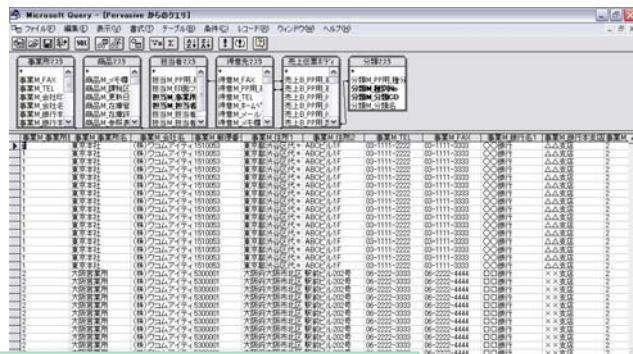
Microsoft Query - [Pervasive からのクエリ]

ファイル(F) 編集(E) 表示(V) 書式(O) テーブル(B) 条件(C) レコード(R) ウィンドウ(W) ヘルプ(H)

事業所マスタ
*
事業所M_FAX
事業所M_TEL
事業所M_会社名
事業所M_会社名
事業所M_銀行名

商品マスタ
*
商品M_J受種
商品M_運搬区
商品M_運搬区
商品M_在庫管
商品M_在庫管

担当者マスタ
*
担当者M_PP用_
担当者M_印刷フ
担当者M_氏名
担当者M_担当者
担当者M_担当者

得意先マスタ
*
得意先M_FAX
得意先M_TEL
得意先M_Eールア
得意先M_メール
得意先M_メール

売上伝票ヘッダ
*
売上H_PP用_
売上H_PP用_
売上H_PP用_
売上H_PP用_
売上H_PP用_

分類マスタ
*
分類M_PP用_種分
分類M_種別No
分類M_分類CD
分類M_分類名

| 事業所M_事業所 | 事業所M_事業所名 | 事業所M_会社名 | 事業所M_郵便番 | 事業所M_住所1 | 事業所M_住所2 | 事業所M_TEL | 事業所M_FAX | 事業所M_銀行名 | 事業所M_銀行支店 | 事業所M_ |
|---|---|---|---|---|---|---|---|---|---|---|
| 1 | 東京本社 | (株)ワコムアイティ | 1510053 | 東京都渋谷区代々 | ABCビル1F | 03-1111-2222 | 03-1111-3333 | ○○銀行 | △△支店 | 2 |
| 1 | 東京本社 | (株)ワコムアイティ | 1510053 | 東京都渋谷区代々 | ABCビル1F | 03-1111-2222 | 03-1111-3333 | ○○銀行 | △△支店 | 2 |
| 1 | 東京本社 | (株)ワコムアイティ | 1510053 | 東京都渋谷区代々 | ABCビル1F | 03-1111-2222 | 03-1111-3333 | ○○銀行 | △△支店 | 2 |
| 1 | 東京本社 | (株)ワコムアイティ | 1510053 | 東京都渋谷区代々 | ABCビル1F | 03-1111-2222 | 03-1111-3333 | ○○銀行 | △△支店 | 2 |
| 1 | 東京本社 | (株)ワコムアイティ | 1510053 | 東京都渋谷区代々 | ABCビル1F | 03-1111-2222 | 03-1111-3333 | ○○銀行 | △△支店 | 2 |
| 1 | 東京本社 | (株)ワコムアイティ | 1510053 | 東京都渋谷区代々 | ABCビル1F | 03-1111-2222 | 03-1111-3333 | ○○銀行 | △△支店 | 2 |
| 1 | 東京本社 | (株)ワコムアイティ | 1510053 | 東京都渋谷区代々 | ABCビル1F | 03-1111-2222 | 03-1111-3333 | ○○銀行 | △△支店 | 2 |
| 1 | 東京本社 | (株)ワコムアイティ | 1510053 | 東京都渋谷区代々 | ABCビル1F | 03-1111-2222 | 03-1111-3333 | ○○銀行 | △△支店 | 2 |
| 1 | 東京本社 | (株)ワコムアイティ | 1510053 | 東京都渋谷区代々 | ABCビル1F | 03-1111-2222 | 03-1111-3333 | ○○銀行 | △△支店 | 2 |
| 1 | 東京本社 | (株)ワコムアイティ | 1510053 | 東京都渋谷区代々 | ABCビル1F | 03-1111-2222 | 03-1111-3333 | ○○銀行 | △△支店 | 2 |
| 1 | 東京本社 | (株)ワコムアイティ | 1510053 | 東京都渋谷区代々 | ABCビル1F | 03-1111-2222 | 03-1111-3333 | ○○銀行 | △△支店 | 2 |
| 1 | 東京本社 | (株)ワコムアイティ | 1510053 | 東京都渋谷区代々 | ABCビル1F | 03-1111-2222 | 03-1111-3333 | ○○銀行 | △△支店 | 2 |
| 2 | 大阪営業所 | (株)ワコムアイティ | 5300001 | 大阪府大阪市北区 | 梅田ビル202号 | 06-2222-3333 | 06-2222-4444 | □□銀行 | ××支店 | 2 |
| 2 | 大阪営業所 | (株)ワコムアイティ | 5300001 | 大阪府大阪市北区 | 梅田ビル202号 | 06-2222-3333 | 06-2222-4444 | □□銀行 | ××支店 | 2 |
| 2 | 大阪営業所 | (株)ワコムアイティ | 5300001 | 大阪府大阪市北区 | 梅田ビル202号 | 06-2222-3333 | 06-2222-4444 | □□銀行 | ××支店 | 2 |
| 2 | 大阪営業所 | (株)ワコムアイティ | 5300001 | 大阪府大阪市北区 | 梅田ビル202号 | 06-2222-3333 | 06-2222-4444 | □□銀行 | ××支店 | 2 |
| 2 | 大阪営業所 | (株)ワコムアイティ | 5300001 | 大阪府大阪市北区 | 梅田ビル202号 | 06-2222-3333 | 06-2222-4444 | □□銀行 | ××支店 | 2 |
| 2 | 大阪営業所 | (株)ワコムアイティ | 5300001 | 大阪府大阪市北区 | 梅田ビル202号 | 06-2222-3333 | 06-2222-4444 | □□銀行 | ××支店 | 2 |
| 2 | 大阪営業所 | (株)ワコムアイティ | 5300001 | 大阪府大阪市北区 | 梅田ビル202号 | 06-2222-3333 | 06-2222-4444 | □□銀行 | ××支店 | 2 |
| 2 | 大阪営業所 | (株)ワコムアイティ | 5300001 | 大阪府大阪市北区 | 梅田ビル202号 | 06-2222-3333 | 06-2222-4444 | □□銀行 | ××支店 | 2 |